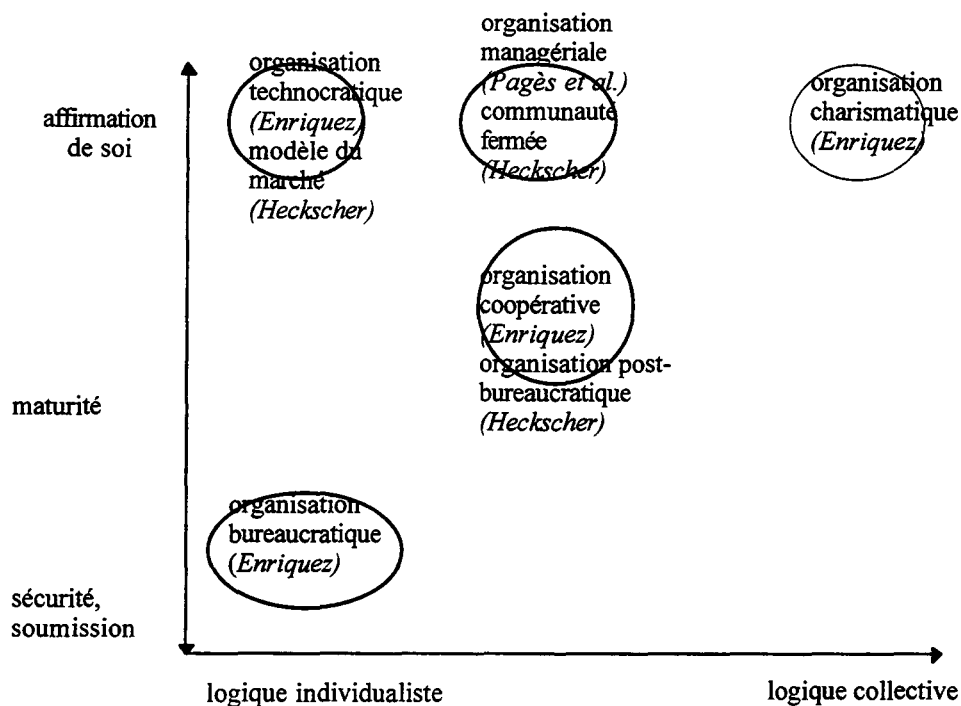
affirmation de soi

maturité

sécurité, soumission

organisation technocratique (Enriquez) modèle du marché (Heckscher)

organisation managériale (Pagès et al.) communauté fermée (Heckscher)

organisation charismatique (Enriquez)

organisation coopérative (Enriquez) organisation post-bureaucratique (Heckscher)

organisation bureaucratique (Enriquez)

logique individualiste

logique collective